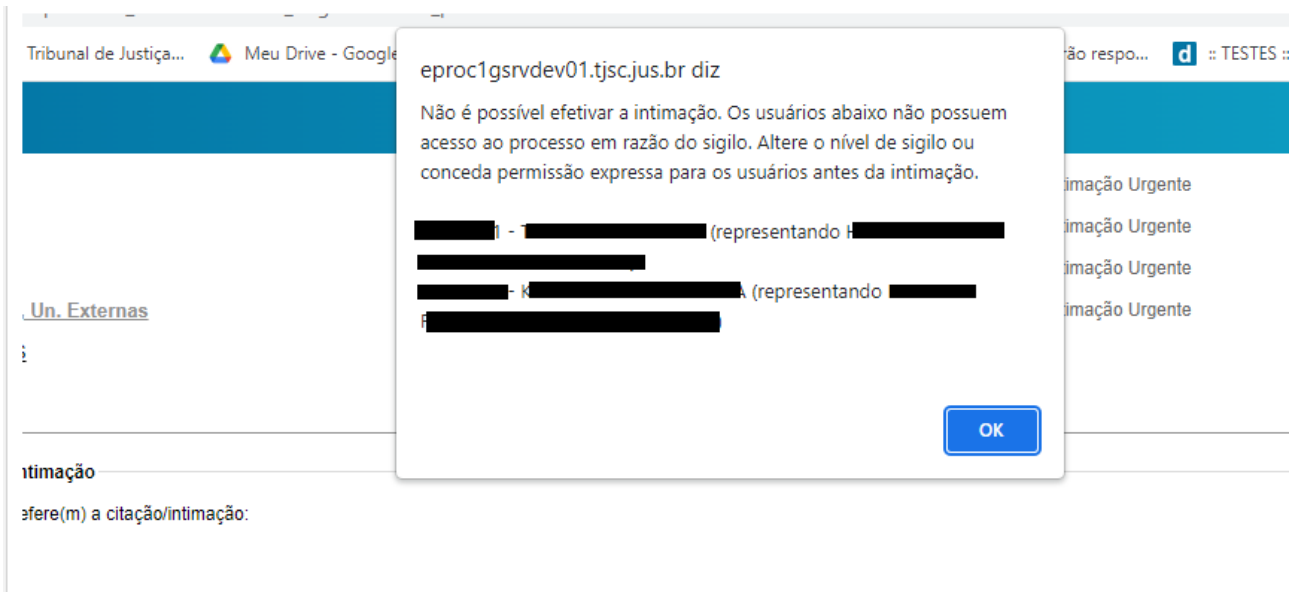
Tribunal de Justiça... Meu Drive - Google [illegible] rão respo... d :: TESTES ::

eproc1gsrvdev01.tjsc.jus.br diz

Não é possível efetivar a intimação. Os usuários abaixo não possuem acesso ao processo em razão do sigilo. Altere o nível de sigilo ou conceda permissão expressa para os usuários antes da intimação.

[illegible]1 - T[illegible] (representando K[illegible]
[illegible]
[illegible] - K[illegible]A (representando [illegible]
F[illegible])

OK

imação Urgente
imação Urgente
imação Urgente
imação Urgente

, Un. Externas

ntimação

efere(m) a citação/intimação: